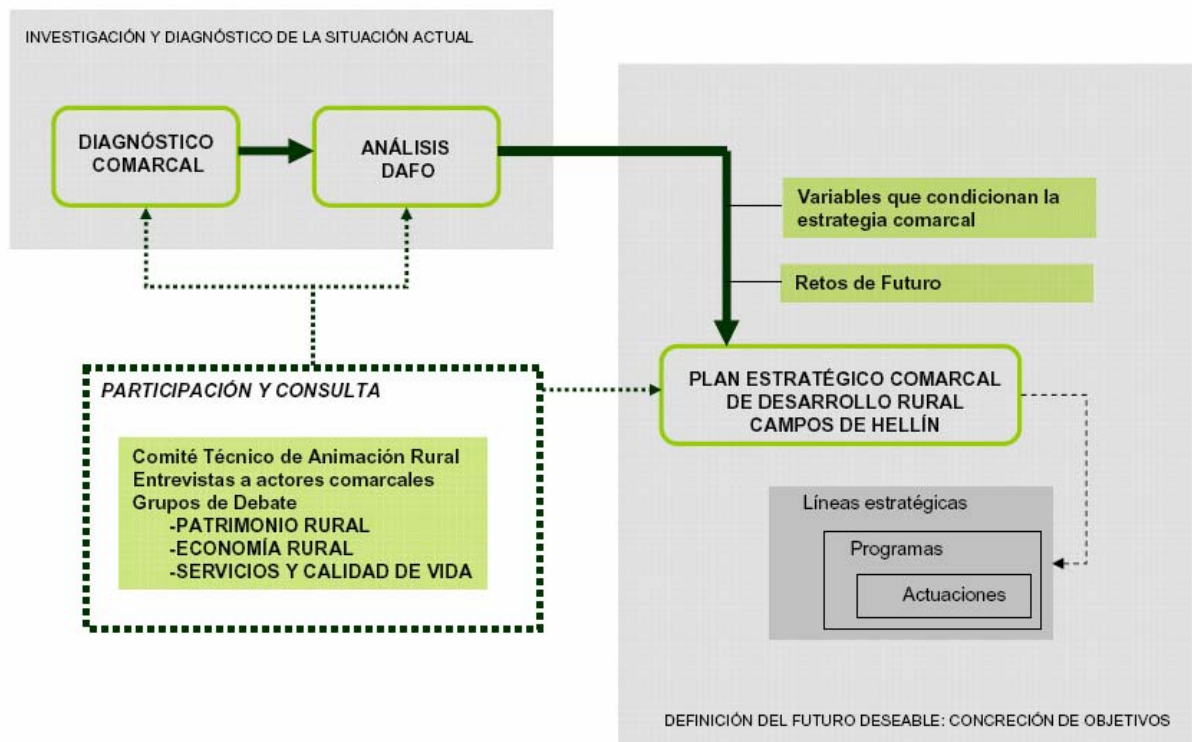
INVESTIGACIÓN Y DIAGNÓSTICO DE LA SITUACIÓN ACTUAL

DIAGNÓSTICO COMARCAL

ANÁLISIS DAFO

Variables que condicionan la estrategia comarcal

Retos de Futuro

PARTICIPACIÓN Y CONSULTA

PLAN ESTRATÉGICO COMARCAL DE DESARROLLO RURAL CAMPOS DE HELLÍN

Comité Técnico de Animación Rural
Entrevistas a actores comarcales
Grupos de Debate
-PATRIMONIO RURAL
-ECONOMÍA RURAL
-SERVICIOS Y CALIDAD DE VIDA

Líneas estratégicas

Programas

Actuaciones

DEFINICIÓN DEL FUTURO DESEABLE: CONCRECIÓN DE OBJETIVOS